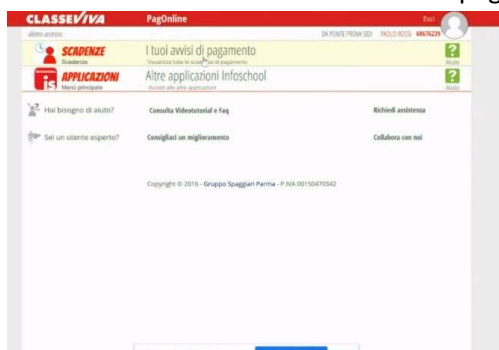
CLASSEVIVA PagOnline Esci

ultimo accesso: DA PONTE PROVA SEDI PAOLO ROSSI 68676239

SCADENZE
Scadenze
I tuoi avvisi di pagamento
Visualizza tutte le scadenze di pagamento
Aiuto

APPLICAZIONI
Menù principale
Altre applicazioni Infoschool
Accedi alle altre applicazioni
Aiuto

Hai bisogno di aiuto? Consulta Videotutorial e Faq Richiedi assistenza

Sei un utente esperto? Consigliaci un miglioramento Collabora con noi

Copyright © 2016 - Gruppo Spaggiari Parma - P.IVA 00150470342